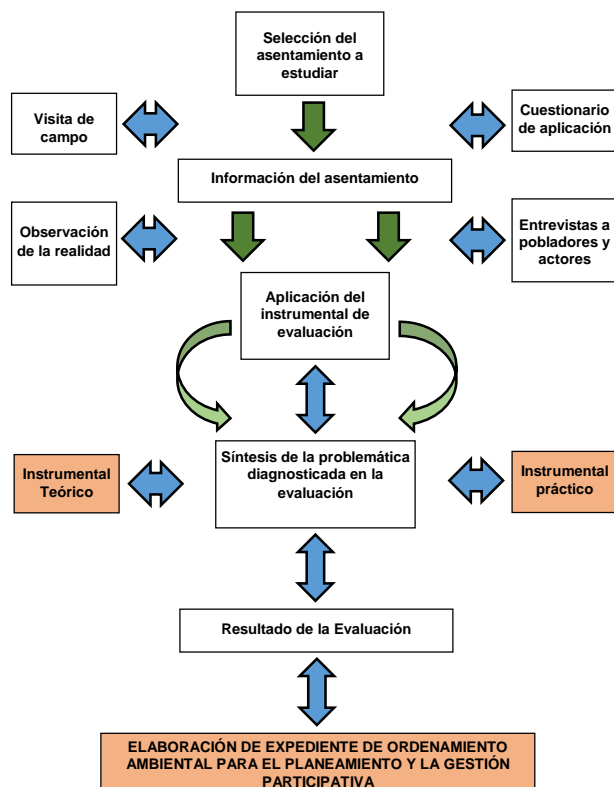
Selección del asentamiento a estudiar

Visita de campo

Cuestionario de aplicación

Información del asentamiento

Observación de la realidad

Entrevistas a pobladores y actores

Aplicación del instrumental de evaluación

Instrumental Teórico

Síntesis de la problemática diagnosticada en la evaluación

Instrumental práctico

Resultado de la Evaluación

ELABORACIÓN DE EXPEDIENTE DE ORDENAMIENTO AMBIENTAL PARA EL PLANEAMIENTO Y LA GESTIÓN PARTICIPATIVA